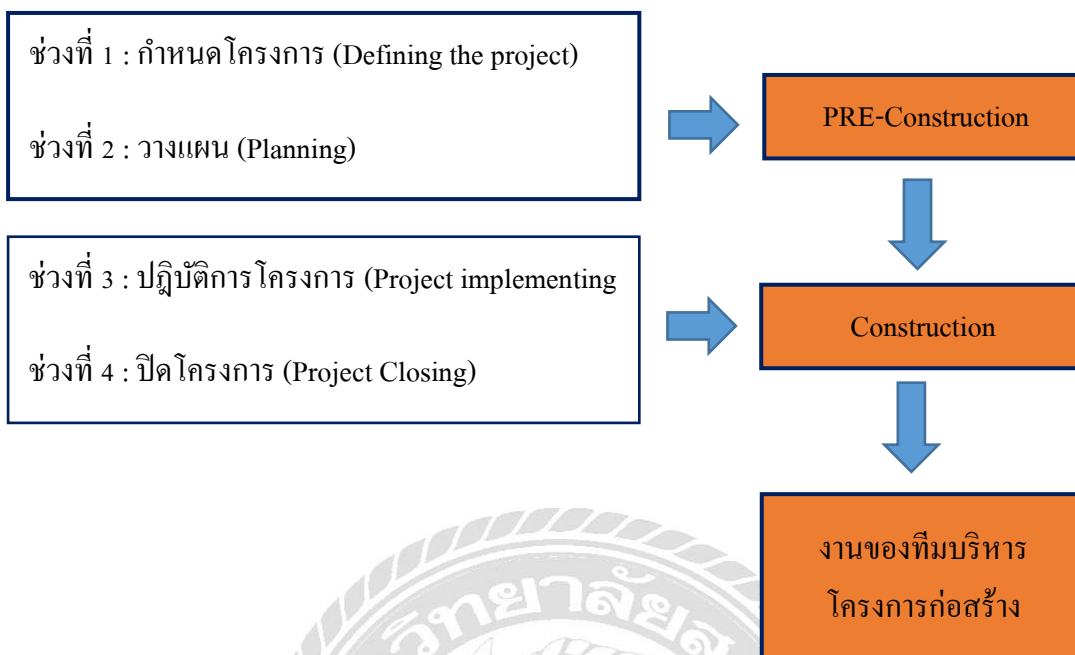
ช่วงที่ 1 : กำหนดโครงการ (Defining the project)

ช่วงที่ 2 : วางแผน (Planning)

PRE-Construction

ช่วงที่ 3 : ปฏิบัติการโครงการ (Project implementing

ช่วงที่ 4 : ปิดโครงการ (Project Closing)

Construction

งานของทีมบริหารโครงการก่อสร้าง

วิทยาลัย